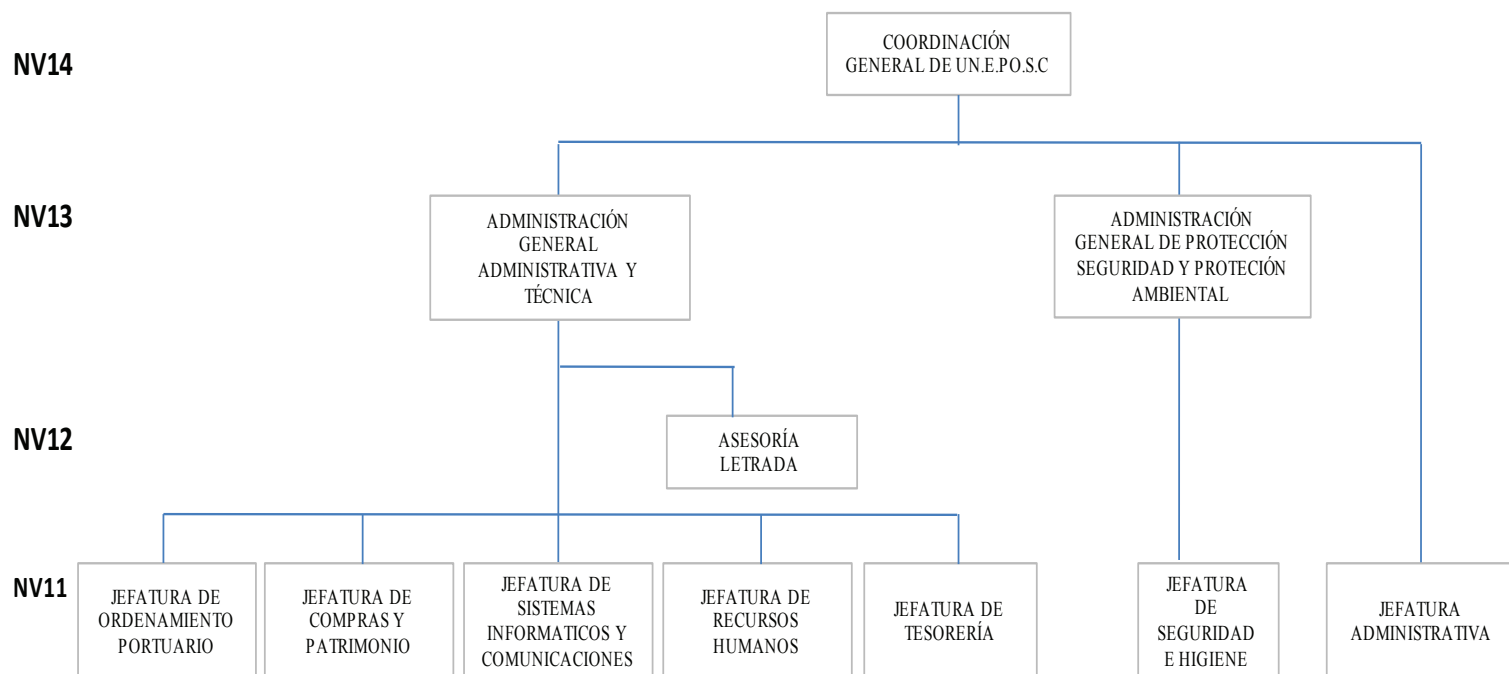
NV14

COORDINACIÓN GENERAL DE UN.E.PO.S.C

NV13

ADMINISTRACIÓN GENERAL ADMINISTRATIVA Y TÉCNICA

ADMINISTRACIÓN GENERAL DE PROTECCIÓN SEGURIDAD Y PROTECIÓN AMBIENTAL

NV12

ASESORÍA LETRADA

NV11

JEFATURA DE ORDENAMIENTO PORTUARIO

JEFATURA DE COMPRAS Y PATRIMONIO

JEFATURA DE SISTEMAS INFORMATICOS Y COMUNICACIONES

JEFATURA DE RECURSOS HUMANOS

JEFATURA DE TESORERÍA

JEFATURA DE SEGURIDAD E HIGIENE

JEFATURA ADMINISTRATIVA